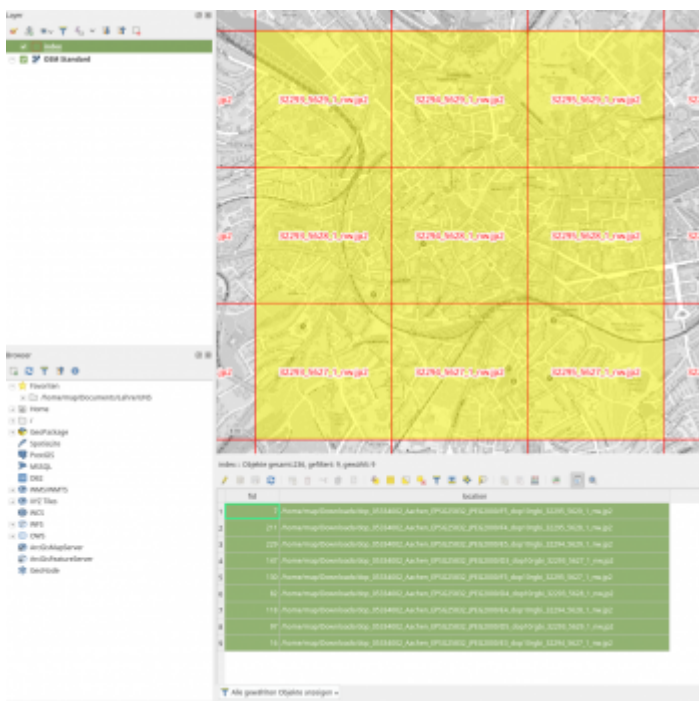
Layer

index
OSM Standard

32293_5629_1_rw.jp2
32294_5629_1_rw.jp2
32295_5629_1_rw.jp2
32293_5628_1_rw.jp2
32294_5628_1_rw.jp2
32295_5628_1_rw.jp2
32293_5627_1_rw.jp2
32294_5627_1_rw.jp2
32295_5627_1_rw.jp2

Browser

Favoriten
/home/map/Documents/Lehre/GIS
Home
/
GeoPackage
SpatiaLite
PostGIS
MSSQL
DB2
WMS/WMTS
XYZ Tiles
WCS
WFS
OWS
ArcGisMapServer
ArcGisFeatureServer
GeoNode

index :: Objekte gesamt:236, gefiltert: 9, gewählt: 9

| | fid | location |
|---|---|---|
| 1 | 7 | /home/map/Downloads/dop_05334002_Aachen_EPSG25832_JPEG2000/... |
| 2 | 211 | /home/map/Downloads/dop_05334002_Aachen_EPSG25832_JPEG2000/... |
| 3 | 220 | /home/map/Downloads/dop_05334002_Aachen_EPSG25832_JPEG2000/... |
| 4 | 147 | /home/map/Downloads/dop_05334002_Aachen_EPSG25832_JPEG2000/... |
| 5 | 130 | /home/map/Downloads/dop_05334002_Aachen_EPSG25832_JPEG2000/... |
| 6 | 92 | /home/map/Downloads/dop_05334002_Aachen_EPSG25832_JPEG2000/... |
| 7 | 118 | /home/map/Downloads/dop_05334002_Aachen_EPSG25832_JPEG2000/... |
| 8 | 91 | /home/map/Downloads/dop_05334002_Aachen_EPSG25832_JPEG2000/... |
| 9 | 14 | /home/map/Downloads/dop_05334002_Aachen_EPSG25832_JPEG2000/... |

Alle gewählten Objekte anzeigen